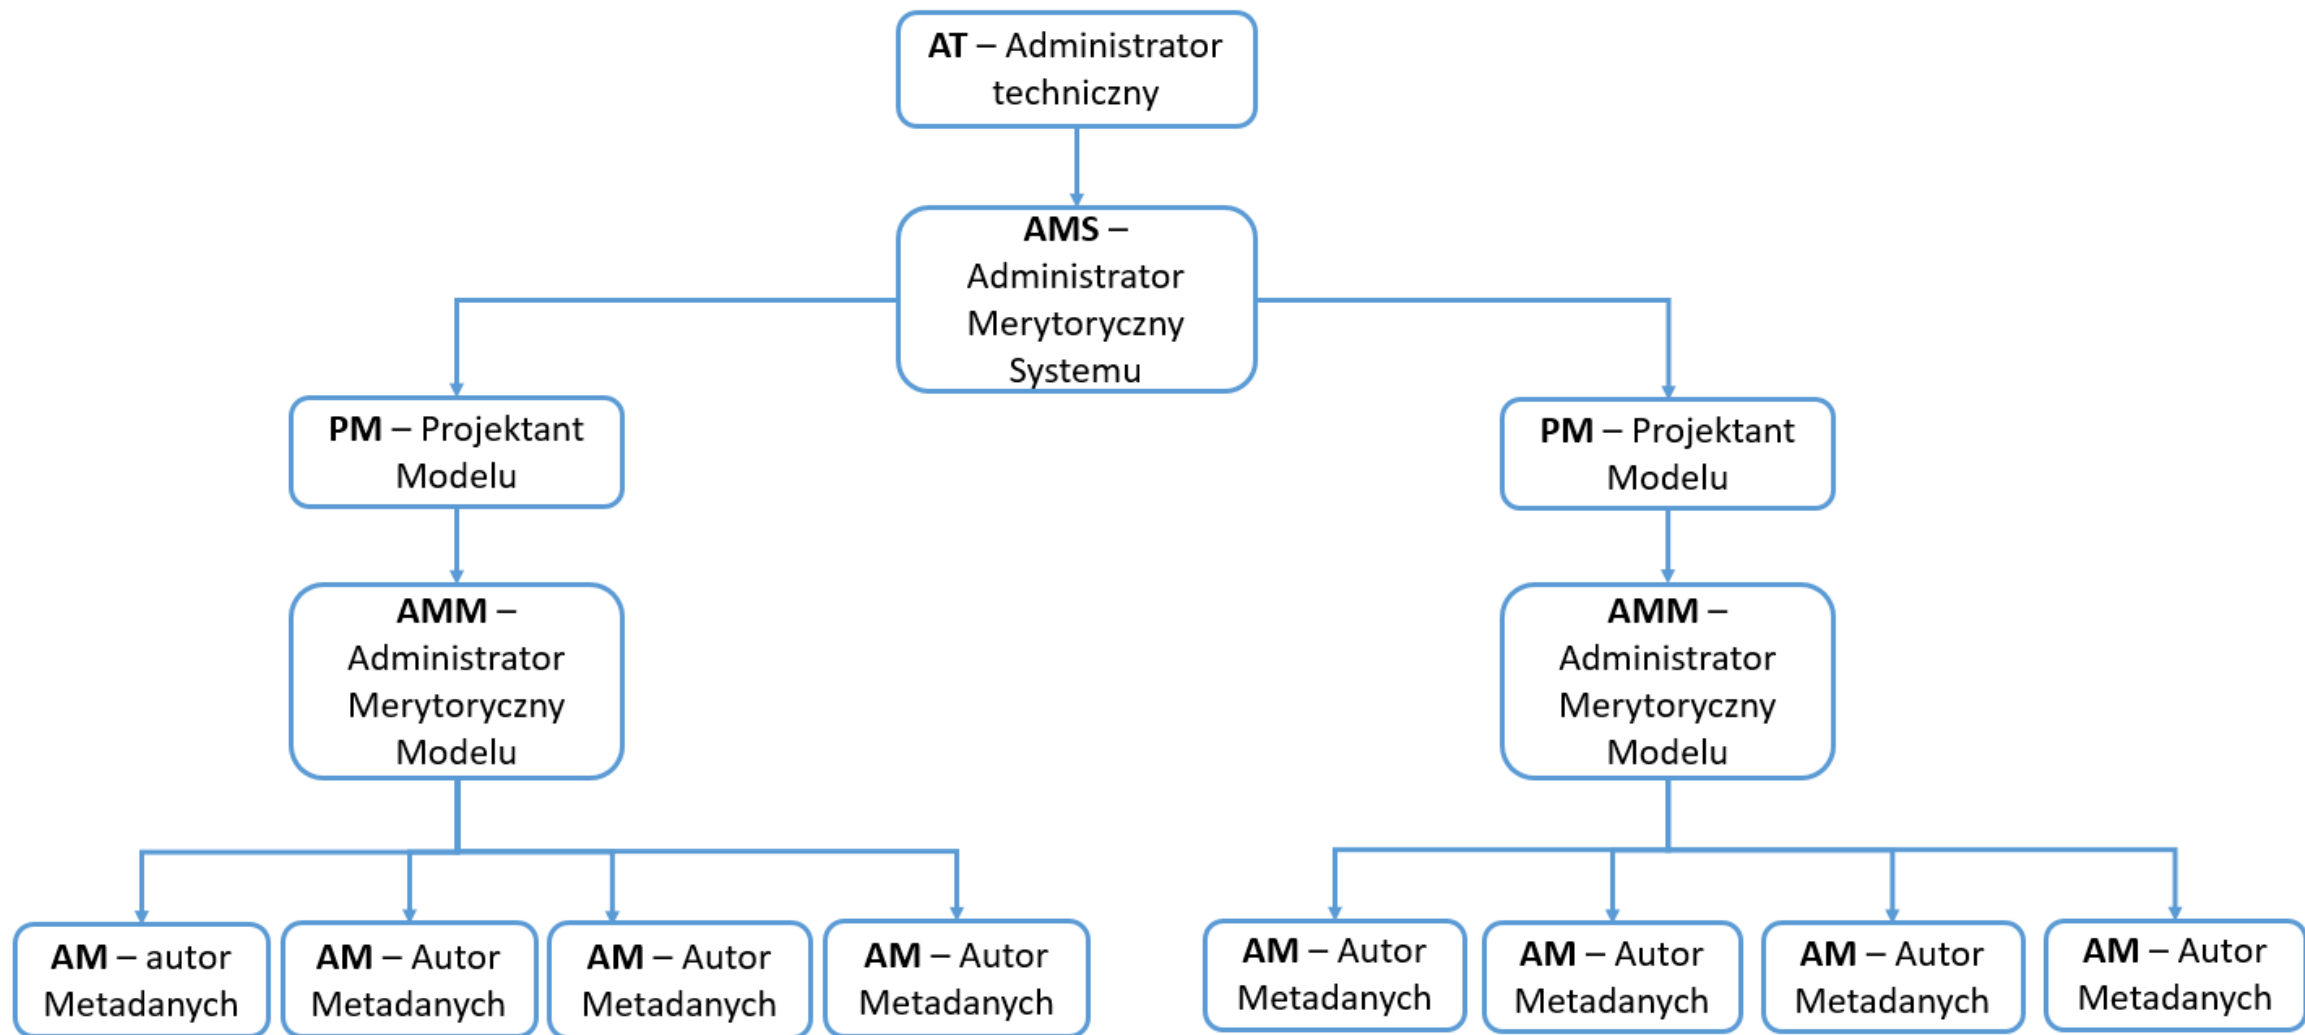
**AT** – Administrator techniczny

**AMS** – Administrator Merytoryczny Systemu

**PM** – Projektant Modelu

**AMM** – Administrator Merytoryczny Modelu

**AM** – autor Metadanych

**AM** – Autor Metadanych

**AM** – Autor Metadanych

**AM** – Autor Metadanych

**PM** – Projektant Modelu

**AMM** – Administrator Merytoryczny Modelu

**AM** – Autor Metadanych

**AM** – Autor Metadanych

**AM** – Autor Metadanych

**AM** – Autor Metadanych